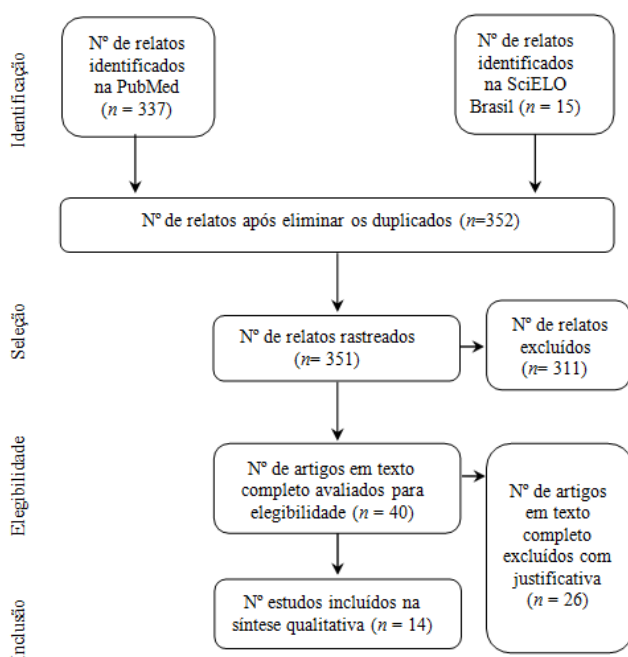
Identificação

Nº de relatos identificados na PubMed ($n$ = 337)

Nº de relatos identificados na SciELO Brasil ($n$ = 15)

Nº de relatos após eliminar os duplicados ($n$=352)

Seleção

Nº de relatos rastreados ($n$= 351)

Nº de relatos excluídos ($n$= 311)

Elegibilidade

Nº de artigos em texto completo avaliados para elegibilidade ($n$ = 40)

Nº de artigos em texto completo excluídos com justificativa ($n$ = 26)

Inclusão

Nº estudos incluídos na síntese qualitativa ($n$ = 14)